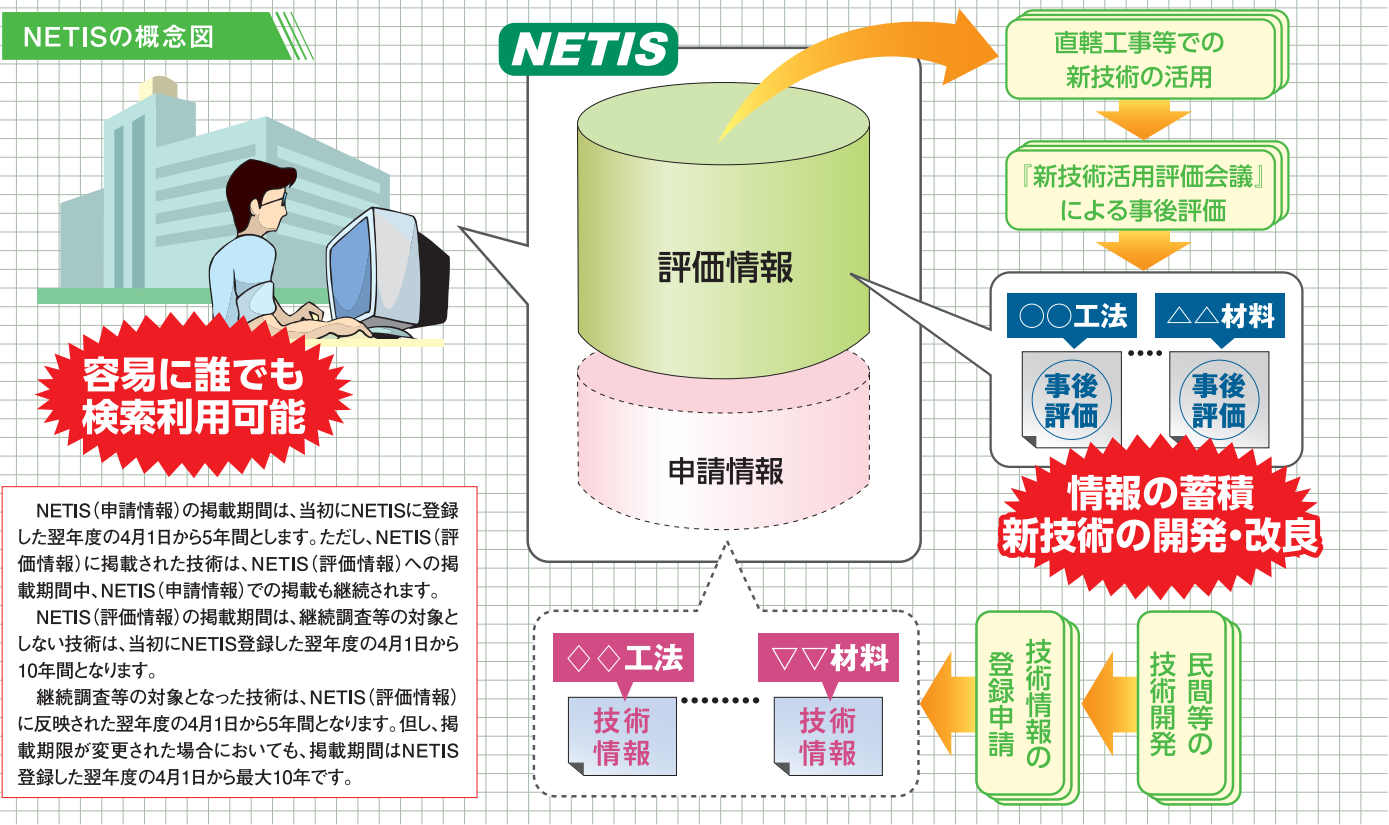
NETISの概念図

NETIS

評価情報

申請情報

容易に誰でも検索利用可能

直轄工事等での新技術の活用

『新技術活用評価会議』による事後評価

○○工法

△△材料

事後評価

事後評価

情報の蓄積
新技術の開発・改良

民間等の技術開発

技術情報の登録申請

◇◇工法

▽▽材料

技術情報

技術情報

NETIS（申請情報）の掲載期間は、当初にNETISに登録した翌年度の4月1日から5年間とします。ただし、NETIS（評価情報）に掲載された技術は、NETIS（評価情報）への掲載期間中、NETIS（申請情報）での掲載も継続されます。

NETIS（評価情報）の掲載期間は、継続調査等の対象としない技術は、当初にNETIS登録した翌年度の4月1日から10年間となります。

継続調査等の対象となった技術は、NETIS（評価情報）に反映された翌年度の4月1日から5年間となります。但し、掲載期限が変更された場合においても、掲載期間はNETIS登録した翌年度の4月1日から最大10年です。